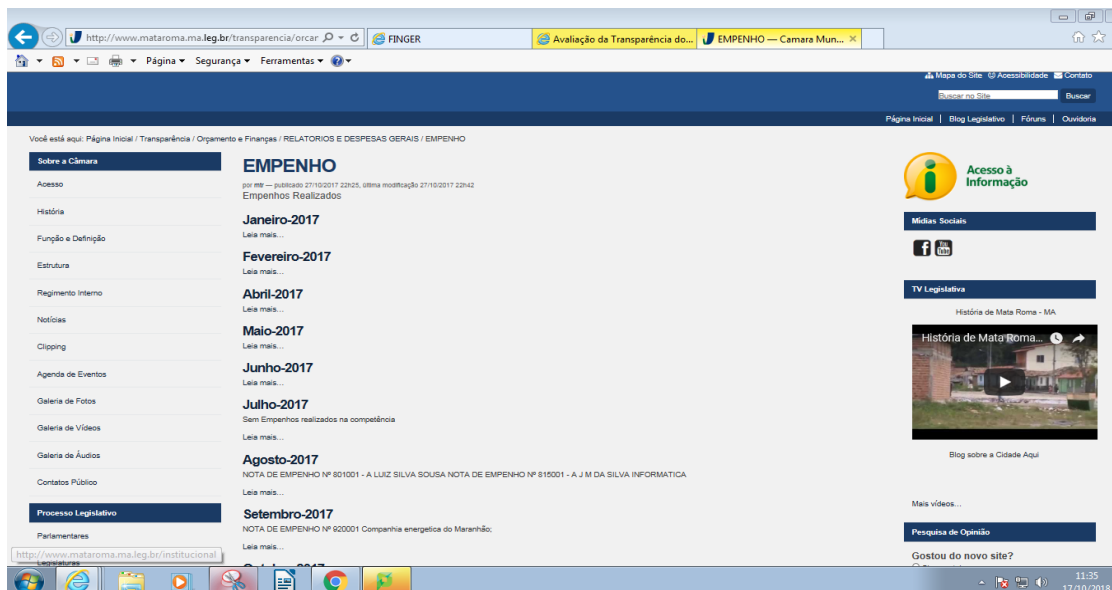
http://www.mataroma.ma.leg.br/transparencia/orcar
FINGER
Avaliação da Transparência do...
EMPENHO — Camara Mun...

Página ▾ Segurança ▾ Ferramentas ▾

Mapa do Site Acessibilidade Contato
Buscar no Site
Buscar

Página Inicial | Blog Legislativo | Fóruns | Ouvidoria

Você está aqui: Página Inicial / Transparência / Orçamento e Finanças / RELATORIOS E DESPESAS GERAIS / EMPENHO

Sobre a Câmara
Acesso
História
Função e Definição
Estrutura
Regimento Interno
Notícias
Clipping
Agenda de Eventos
Galeria de Fotos
Galeria de Vídeos
Galeria de Áudios
Contatos Público

Processo Legislativo
Parlamentares
Legislaturas

EMPENHO
por mtr — publicado 27/10/2017 22h25, última modificação 27/10/2017 22h42
Empenhos Realizados

Janeiro-2017
Leia mais...

Fevereiro-2017
Leia mais...

Abril-2017
Leia mais...

Maio-2017
Leia mais...

Junho-2017
Leia mais...

Julho-2017
Sem Empenhos realizados na competência
Leia mais...

Agosto-2017
NOTA DE EMPENHO Nº 801001 - A LUIZ SILVA SOUSA NOTA DE EMPENHO Nº 815001 - A J M DA SILVA INFORMATICA
Leia mais...

Setembro-2017
NOTA DE EMPENHO Nº 920001 Companhia energetica do Maranhão;
Leia mais...

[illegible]

Acesso à Informação

Mídias Sociais

TV Legislativa
História de Mata Roma - MA
História de Mata Roma...
Blog sobre a Cidade Aqui

Mais vídeos...

Pesquisa de Opinião
Gostou do novo site?

http://www.mataroma.ma.leg.br/institucional

11:35
17/10/2018